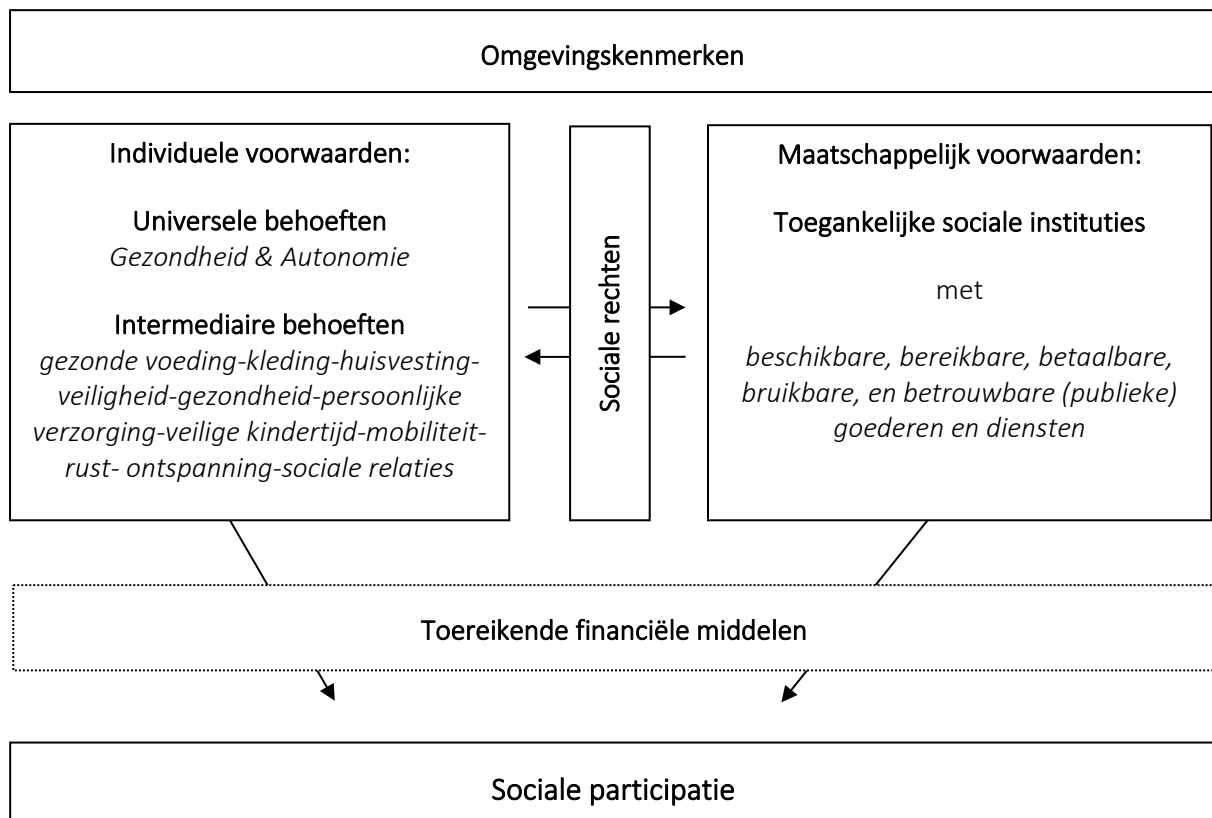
Omgevingskenmerken

Individuele voorwaarden:

Universele behoeften
*Gezondheid & Autonomie*

Intermediaire behoeften
*gezonde voeding-kleding-huisvesting-veiligheid-gezondheid-persoonlijke verzorging-veilige kindertijd-mobiliteit-rust- ontspanning-sociale relaties*

Sociale rechten

Maatschappelijk voorwaarden:

Toegankelijke sociale instituties

met

*beschikbare, bereikbare, betaalbare, bruikbare, en betrouwbare (publieke) goederen en diensten*

Toereikende financiële middelen

Sociale participatie